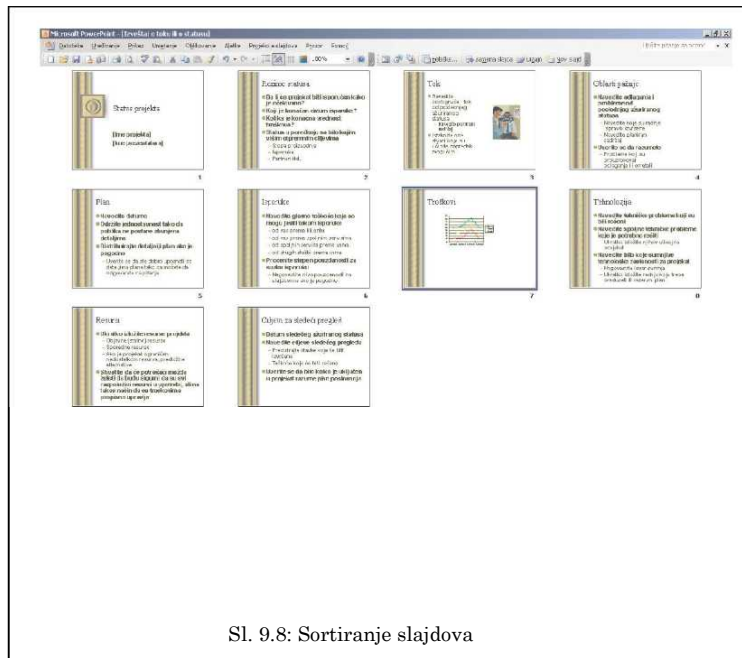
Microsoft PowerPoint - [Izveštaj o toku ili o statusu]

Datoteka Uređivanje Prikaz Umetanje Oblikovanje Alatke Projekcija slajdova Prozor Pomoć

Status projekta

[Ime projekta]
[Ime izveštavača]

1

Rezime statusa

Da li se projekat odvija onako kako je očekivano?
Koji je trenutni status isporuke?
Kolika je trenutna mesečna tendencija?
Status u poređenju sa liniom sa ciljevima
Razlog odstupanja
Isporuke
Postignuti

2

Tok

3

Oblasti pažnje

4

Plan

5

Isporuke

6

Troškovi

7

Tehnologija

8

Resursi

9

Ciljevi za sledeći pregled

10

Sl. 9.8: Sortiranje slajdova